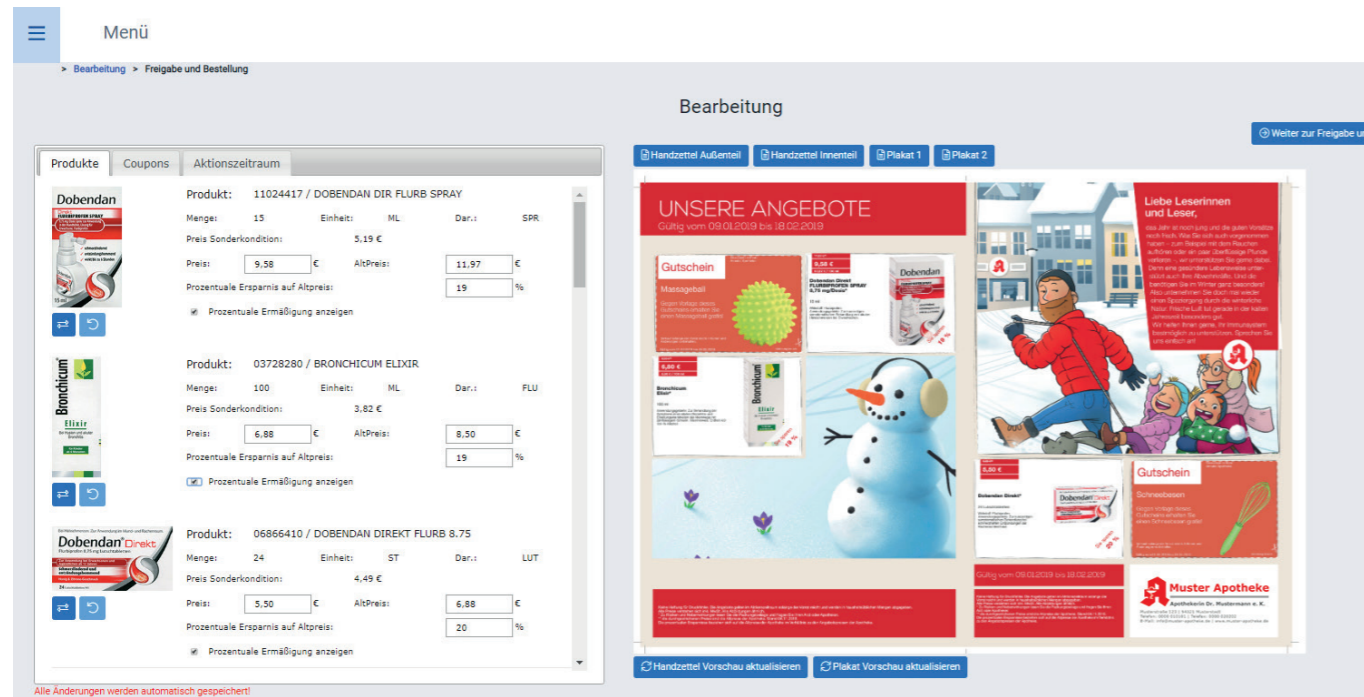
Menü

> Bearbeitung > Freigabe und Bestellung

Bearbeitung

Weiter zur Freigabe u

Produkte | Coupons | Aktionszeitraum

Dobendan

Produkt: 11024417 / DOBENDAN DIR FLURB SPRAY

| Menge: | 15 | Einheit: | ML | Dar.: | SPR |
|---|---|---|---|---|---|

Preis Sonderkondition: 5,19 €

Preis: 9,58 € AltPreis: 11,97 €

Prozentuale Ersparnis auf Altpreis: 19 %

Prozentuale Ermäßigung anzeigen

Bronchicum Elixir

Produkt: 03728280 / BRONCHICUM ELIXIR

| Menge: | 100 | Einheit: | ML | Dar.: | FLU |
|---|---|---|---|---|---|

Preis Sonderkondition: 3,82 €

Preis: 6,88 € AltPreis: 8,50 €

Prozentuale Ersparnis auf Altpreis: 19 %

Prozentuale Ermäßigung anzeigen

Dobendan Direkt

Produkt: 06866410 / DOBENDAN DIREKT FLURB 8.75

| Menge: | 24 | Einheit: | ST | Dar.: | LUT |
|---|---|---|---|---|---|

Preis Sonderkondition: 4,49 €

Preis: 5,50 € AltPreis: 6,88 €

Prozentuale Ersparnis auf Altpreis: 20 %

Prozentuale Ermäßigung anzeigen

Alle Änderungen werden automatisch gespeichert!

Handzettel Außenteil | Handzettel Innenteil | Plakat 1 | Plakat 2

UNSERE ANGEBOTE
Gültig vom 09.01.2019 bis 18.02.2019

Gutschein
Massageball

Dobendan

Bronchicum Elixir

Liebe Leserinnen und Leser,

Gutschein
Schneebesen

Dobendan Direkt

Gültig vom 09.01.2019 bis 18.02.2019

Muster Apotheke
Apotheker Dr. Mustermann e. K.

Handzettel Vorschau aktualisieren | Plakat Vorschau aktualisieren